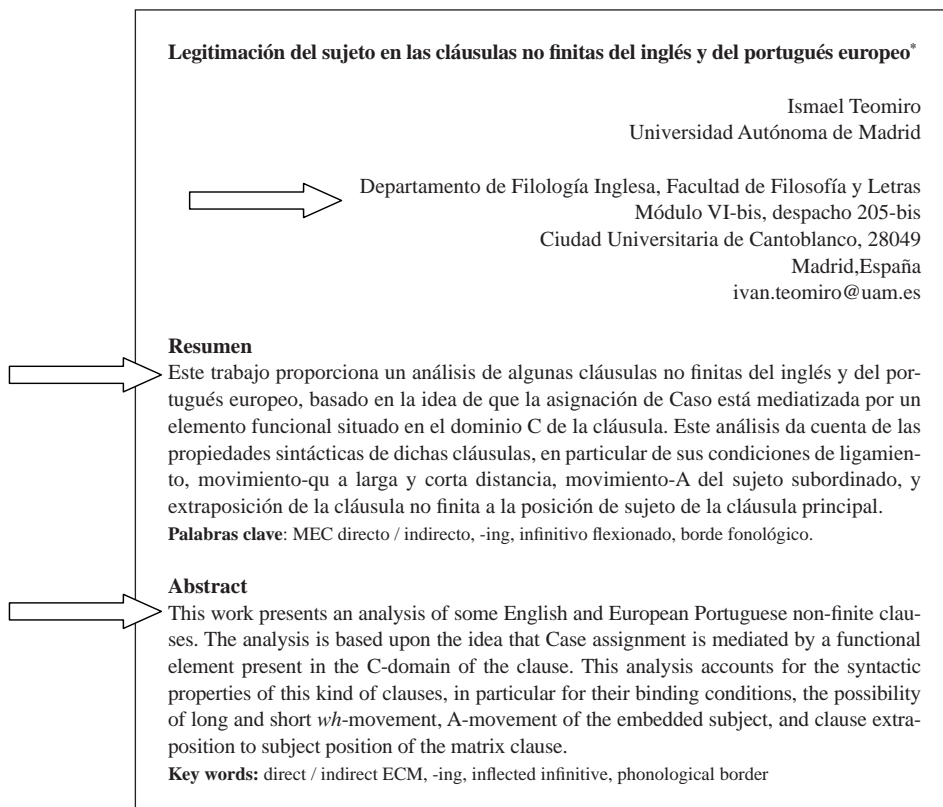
**Legitimación del sujeto en las cláusulas no finitas del inglés y del portugués europeo***

Ismael Teomiro
Universidad Autónoma de Madrid

Departamento de Filología Inglesa, Facultad de Filosofía y Letras
Módulo VI-bis, despacho 205-bis
Ciudad Universitaria de Cantoblanco, 28049
Madrid,España
ivan.teomiro@uam.es

**Resumen**

Este trabajo proporciona un análisis de algunas cláusulas no finitas del inglés y del portugués europeo, basado en la idea de que la asignación de Caso está mediatizada por un elemento funcional situado en el dominio C de la cláusula. Este análisis da cuenta de las propiedades sintácticas de dichas cláusulas, en particular de sus condiciones de ligamiento, movimiento-qu a larga y corta distancia, movimiento-A del sujeto subordinado, y extraposición de la cláusula no finita a la posición de sujeto de la cláusula principal.

**Palabras clave**: MEC directo / indirecto, -ing, infinitivo flexionado, borde fonológico.

**Abstract**

This work presents an analysis of some English and European Portuguese non-finite clauses. The analysis is based upon the idea that Case assignment is mediated by a functional element present in the C-domain of the clause. This analysis accounts for the syntactic properties of this kind of clauses, in particular for their binding conditions, the possibility of long and short *wh*-movement, A-movement of the embedded subject, and clause extraposition to subject position of the matrix clause.

**Key words:** direct / indirect ECM, -ing, inflected infinitive, phonological border